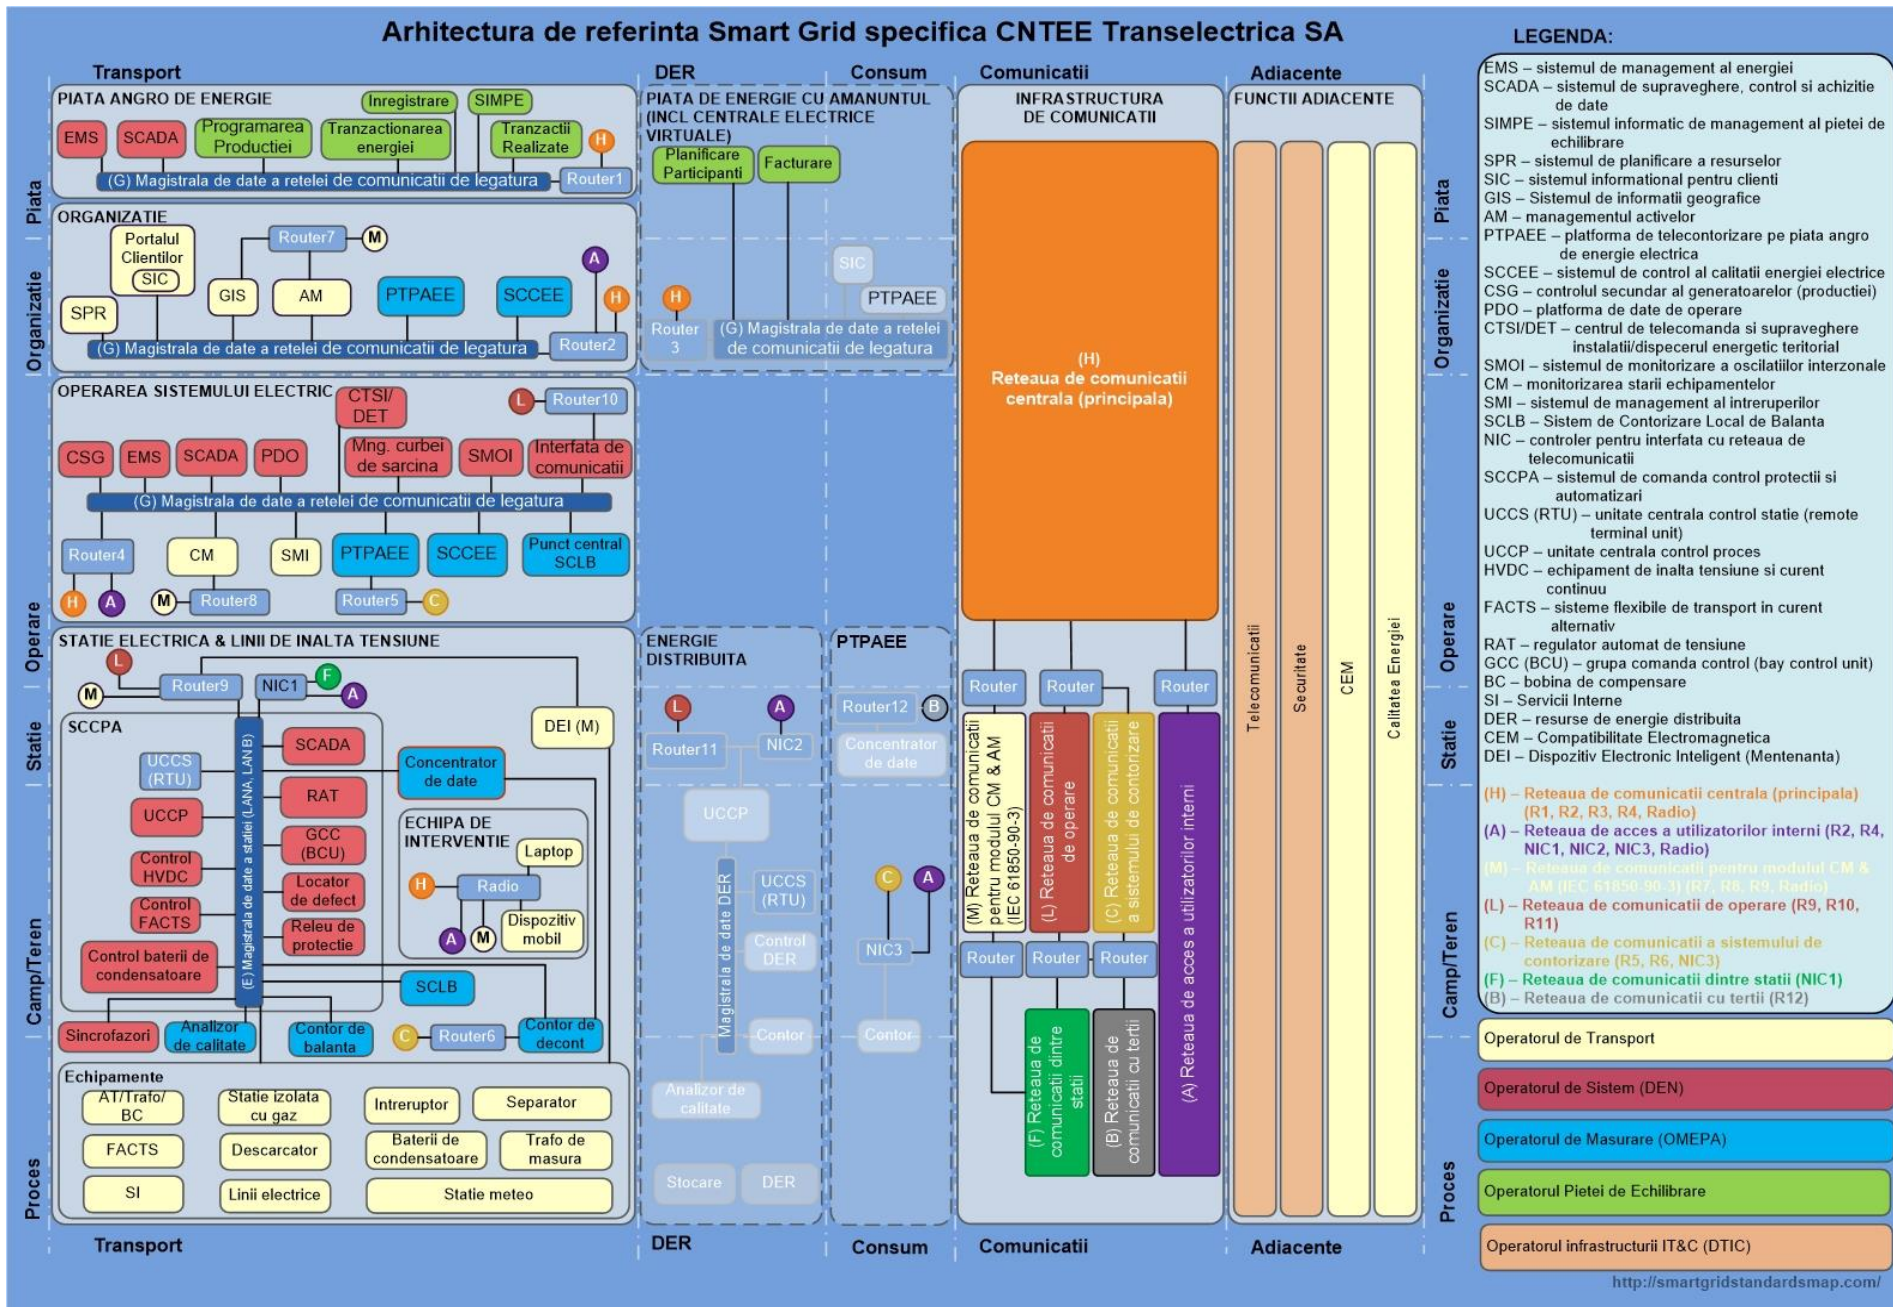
Arhitectura de referinta Smart Grid specifica CNTEE Transelectrica SA

Transport | DER | Consum | Comunicatii | Adiacente

LEGENDA:

Piata
Organizatie
Operare
Statie
Camp/Teren
Proces

PIATA ANGRO DE ENERGIE
Inregistrare
SIMPE
EMS
SCADA
Programarea Productiei
Tranzactionarea energiei
Tranzactii Realizate
H
(G) Magistrala de date a retelei de comunicatii de legatura
Router1

ORGANIZATIE
Portalul Clientilor
SIC
Router7
M
GIS
AM
PTPAEE
SCCEE
A
H
SPR
(G) Magistrala de date a retelei de comunicatii de legatura
Router2

OPERAREA SISTEMULUI ELECTRIC
CTSI/ DET
L
Router10
CSG
EMS
SCADA
PDO
Mng. curbei de sarcina
SMOI
Interfata de comunicatii
(G) Magistrala de date a retelei de comunicatii de legatura
Router4
CM
SMI
PTPAEE
SCCEE
Punct central SCLB
H
A
M
Router8
Router5
C

STATIE ELECTRICA & LINII DE INALTA TENSIUNE
L
M
Router9
NIC1
F
A
DEI (M)
SCCPA
(E) Magistrala de date a statiei (LAN A, LAN B)
UCCS (RTU)
SCADA
Concentrator de date
RAT
UCCP
GCC (BCU)
ECHIPA DE INTERVENTIE
Laptop
Control HVDC
Locator de defect
H
Radio
Control FACTS
Releu de protectie
Dispozitiv mobil
A
M
Control baterii de condensatoare
SCLB
Sincrofazori
Analizor de calitate
Contor de balanta
C
Router6
Contor de decont

Echipamente
AT/Trafo/ BC
Statie izolata cu gaz
Intreruptor
Separator
FACTS
Descarcator
Baterii de condensatoare
Trafo de masura
SI
Linii electrice
Statie meteo

PIATA DE ENERGIE CU AMANUNTUL (INCL CENTRALE ELECTRICE VIRTUALE)
Planificare Participanti
Facturare
SIC
PTPAEE
H
Router 3
(G) Magistrala de date a retelei de comunicatii de legatura

ENERGIE DISTRIBUITA
L
A
Router11
NIC2
UCCP
Magistrala de date DER
UCCS (RTU)
Control DER
Contor
Analizor de calitate
Stocare
DER

PTPAEE
Router12
B
Concentrator de date
C
A
NIC3
Contor

INFRASTRUCTURA DE COMUNICATII
(H) Reteaua de comunicatii centrala (principala)
Router
Router
Router
(M) Reteaua de comunicatii pentru modulul CM & AM (IEC 61850-90-3)
(L) Reteaua de comunicatii de operare
(C) Reteaua de comunicatii a sistemului de contorizare
(A) Reteaua de acces a utilizatorilor interni
Router
Router
Router
(F) Reteaua de comunicatii dintre statii
(B) Reteaua de comunicatii cu tertii

FUNCTII ADIACENTE
Telecomunicatii
Securitate
CEM
Calitatea Energiei

EMS – sistemul de management al energiei
SCADA – sistemul de supraveghere, control si achizitie de date
SIMPE – sistemul informatic de management al pietei de echilibrare
SPR – sistemul de planificare a resurselor
SIC – sistemul informational pentru clienti
GIS – Sistemul de informatii geografice
AM – managementul activelor
PTPAEE – platforma de telecontorizare pe piata angro de energie electrica
SCCEE – sistemul de control al calitatii energiei electrice
CSG – controlul secundar al generatoarelor (productiei)
PDO – platforma de date de operare
CTSI/DET – centrul de telecomanda si supraveghere instalatii/dispecerul energetic teritorial
SMOI – sistemul de monitorizare a oscilatiilor interzonale
CM – monitorizarea starii echipamentelor
SMI – sistemul de management al intreruperilor
SCLB – Sistem de Contorizare Local de Balanta
NIC – controler pentru interfata cu reteaua de telecomunicatii
SCCPA – sistemul de comanda control protectii si automatizari
UCCS (RTU) – unitate centrala control statie (remote terminal unit)
UCCP – unitate centrala control proces
HVDC – echipament de inalta tensiune si curent continuu
FACTS – sisteme flexibile de transport in curent alternativ
RAT – regulator automat de tensiune
GCC (BCU) – grupa comanda control (bay control unit)
BC – bobina de compensare
SI – Servicii Interne
DER – resurse de energie distribuita
CEM – Compatibilitate Electromagnetica
DEI – Dispozitiv Electronic Inteligent (Mentenanta)

(H) – Reteaua de comunicatii centrala (principala) (R1, R2, R3, R4, Radio)
(A) – Reteaua de acces a utilizatorilor interni (R2, R4, NIC1, NIC2, NIC3, Radio)
(M) – Reteaua de comunicatii pentru modulul CM & AM (IEC 61850-90-3) (R7, R8, R9, Radio)
(L) – Reteaua de comunicatii de operare (R9, R10, R11)
(C) – Reteaua de comunicatii a sistemului de contorizare (R5, R6, NIC3)
(F) – Reteaua de comunicatii dintre statii (NIC1)
(B) – Reteaua de comunicatii cu tertii (R12)

Operatorul de Transport
Operatorul de Sistem (DEN)
Operatorul de Masurare (OMEPA)
Operatorul Pietei de Echilibrare
Operatorul infrastructurii IT&C (DTIC)

Transport | DER | Consum | Comunicatii | Adiacente

http://smartgridstandardsmap.com/